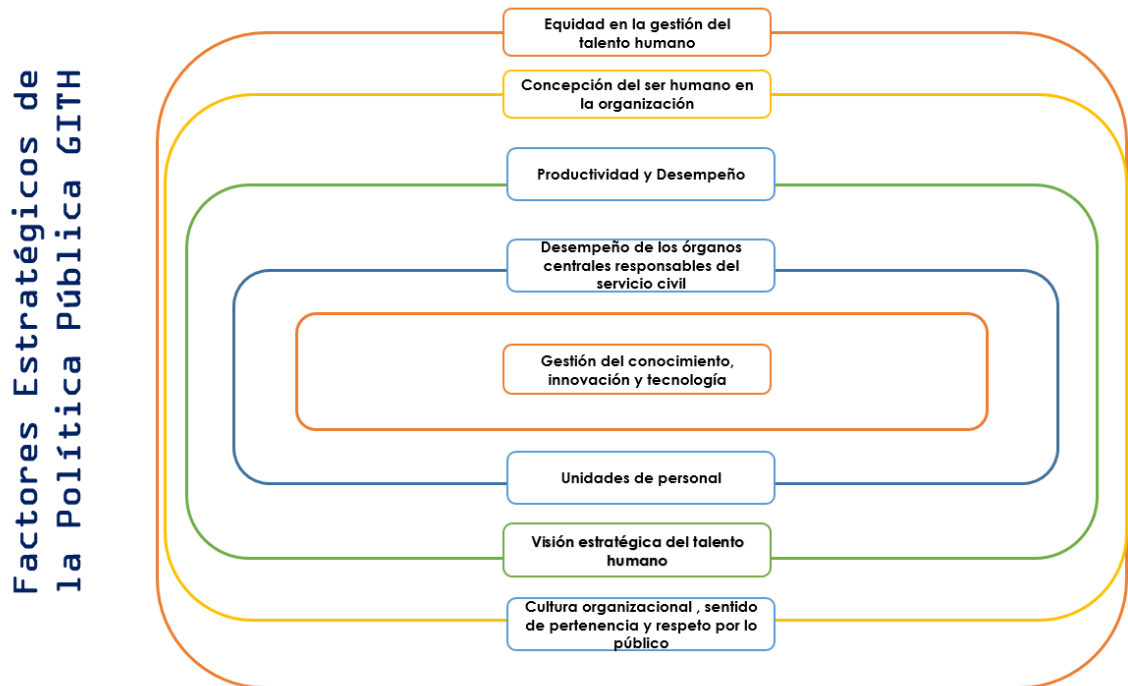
Factores Estratégicos de la Política Pública GITH

Equidad en la gestión del talento humano

Concepción del ser humano en la organización

Productividad y Desempeño

Desempeño de los órganos centrales responsables del servicio civil

Gestión del conocimiento, innovación y tecnología

Unidades de personal

Visión estratégica del talento humano

Cultura organizacional , sentido de pertenencia y respeto por lo público